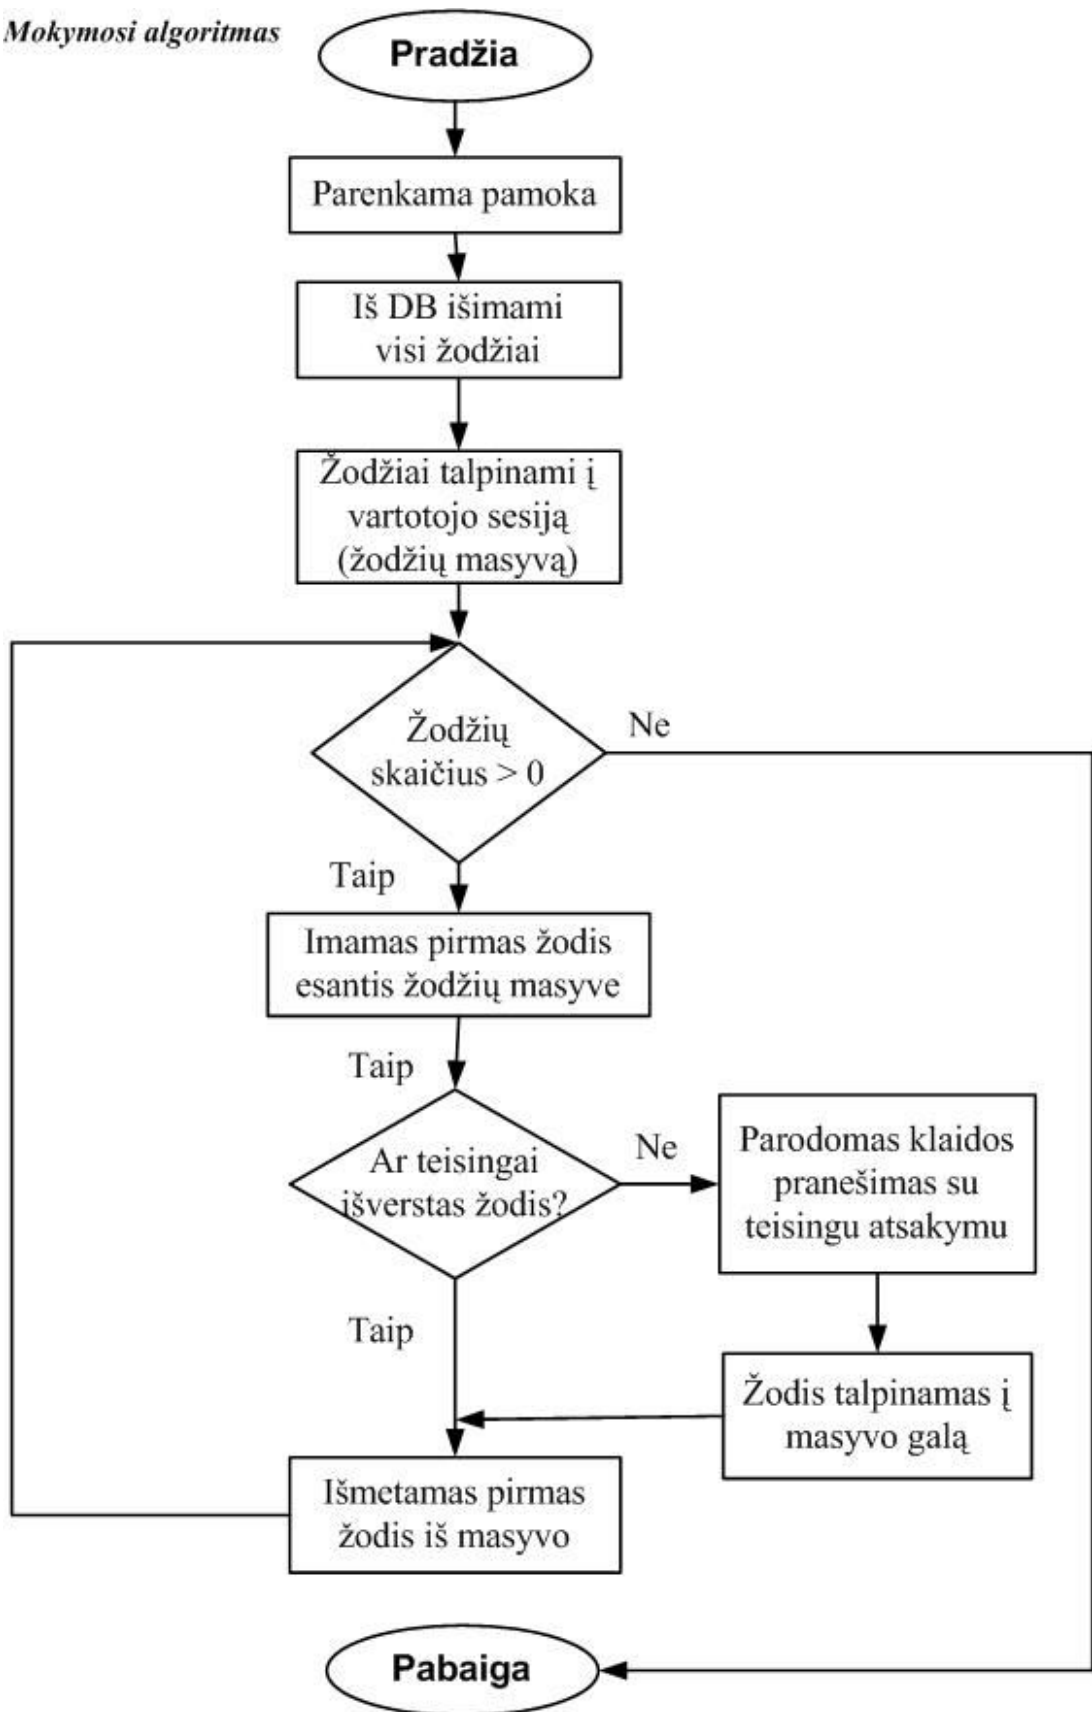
Mokymosi algoritmas

Pradžia

Parenkama pamoka

Iš DB išimami visi žodžiai

Žodžiai talpinami į vartotojo sesiją (žodžių masyvą)

Žodžių skaičius > 0

Ne

Taip

Imamas pirmas žodis esantis žodžių masyve

Taip

Ar teisingai išverstas žodis?

Ne

Parodomas klaidos pranešimas su teisingu atsakymu

Taip

Žodis talpinamas į masyvo galą

Išmetamas pirmas žodis iš masyvo

Pabaiga